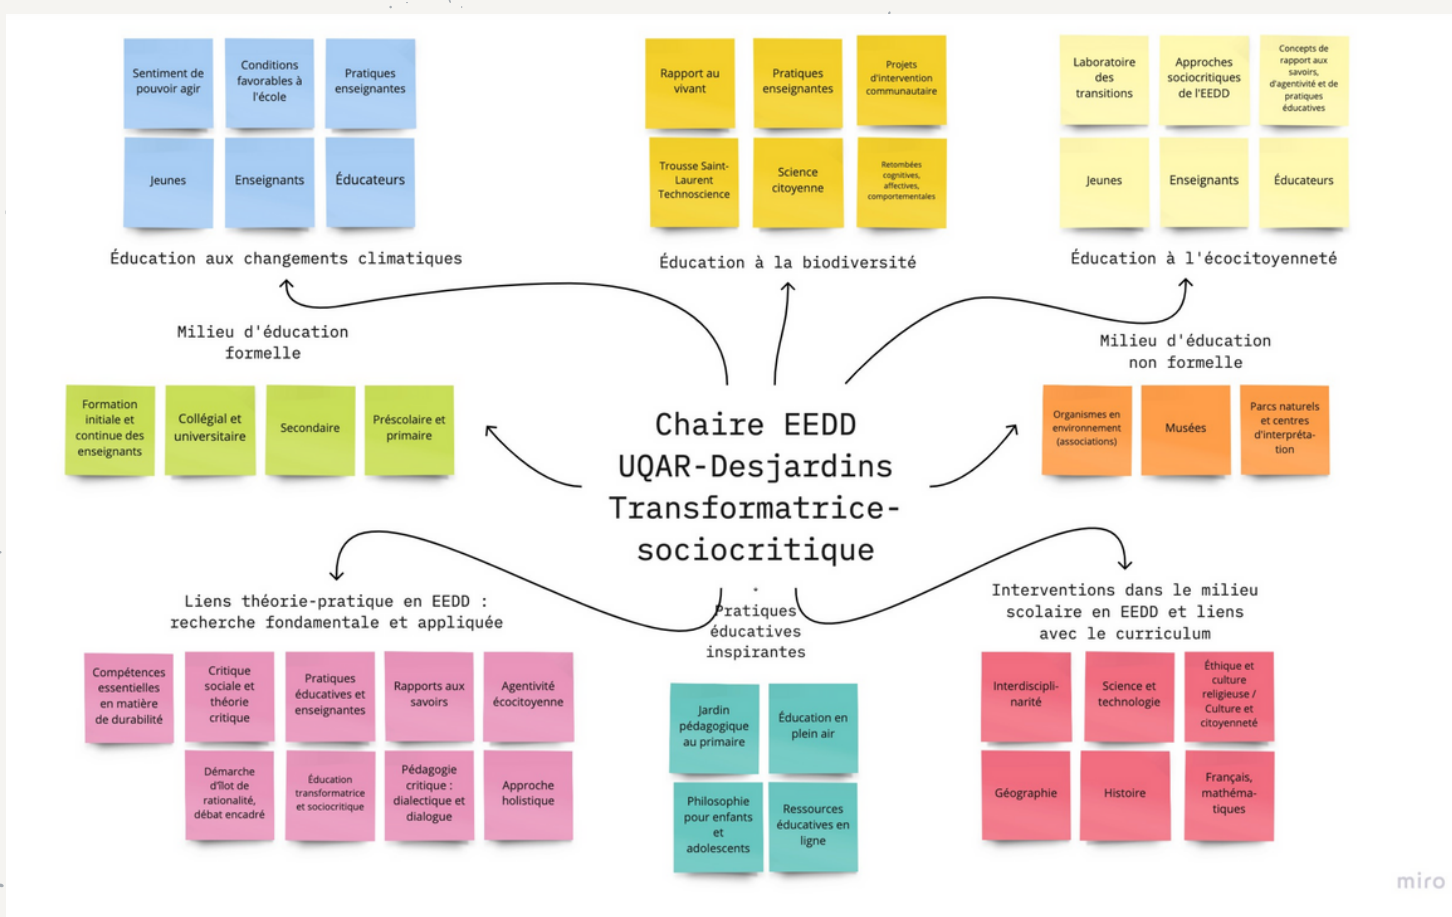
Sentiment de pouvoir agir

Conditions favorables à l'école

Pratiques enseignantes

Jeunes

Enseignants

Éducateurs

Éducation aux changements climatiques

Rapport au vivant

Pratiques enseignantes

Projets d'intervention communautaire

Trousse Saint-Laurent Technoscience

Science citoyenne

Retombées cognitives, affectives, comportementales

Éducation à la biodiversité

Laboratoire des transitions

Approches sociocritiques de l'EEDD

Concepts de rapport aux savoirs, d'agentivité et de pratiques éducatives

Jeunes

Enseignants

Éducateurs

Éducation à l'écocitoyenneté

Milieu d'éducation formelle

Formation initiale et continue des enseignants

Collégial et universitaire

Secondaire

Préscolaire et primaire

Chaire EEDD UQAR-Desjardins Transformatrice-sociocritique

Milieu d'éducation non formelle

Organismes en environnement (associations)

Musées

Parcs naturels et centres d'interprétation

Liens théorie-pratique en EEDD : recherche fondamentale et appliquée

Compétences essentielles en matière de durabilité

Critique sociale et théorie critique

Pratiques éducatives et enseignantes

Rapports aux savoirs

Agentivité écocitoyenne

Démarche d'îlot de rationalité, débat encadré

Éducation transformatrice et sociocritique

Pédagogie critique : dialectique et dialogue

Approche holistique

Pratiques éducatives inspirantes

Jardin pédagogique au primaire

Éducation en plein air

Philosophie pour enfants et adolescents

Ressources éducatives en ligne

Interventions dans le milieu scolaire en EEDD et liens avec le curriculum

Interdisciplinarité

Science et technologie

Éthique et culture religieuse / Culture et citoyenneté

Géographie

Histoire

Français, mathématiques

miro